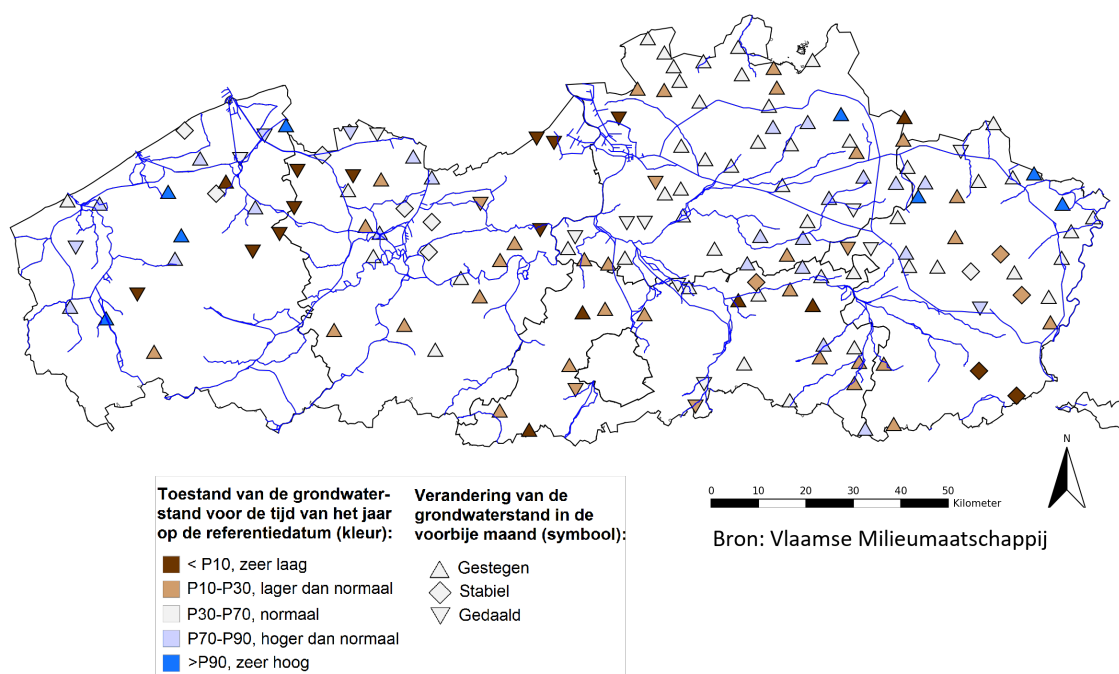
N

0 10 20 30 40 50 Kilometer

Bron: Vlaamse Milieumaatschappij

Toestand van de grondwaterstand voor de tijd van het jaar op de referentiedatum (kleur):

< P10, zeer laag

P10-P30, lager dan normaal

P30-P70, normaal

P70-P90, hoger dan normaal

>P90, zeer hoog

Verandering van de grondwaterstand in de voorbije maand (symbool):

Gestegen

Stabiel

Gedaald